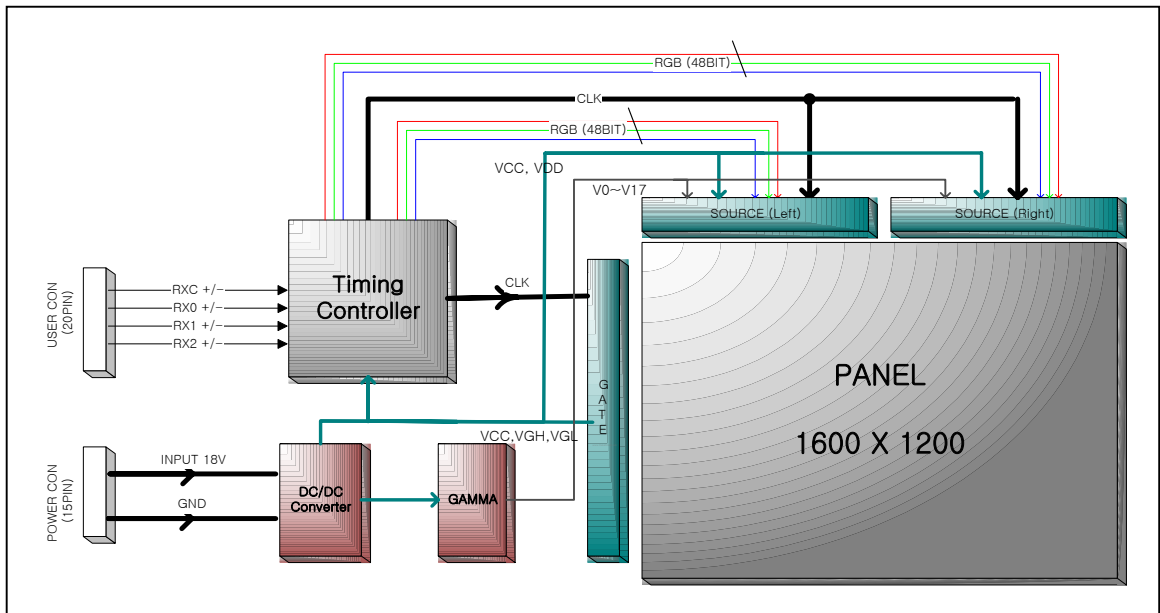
RGB (48BIT)
CLK
RGB (48BIT)
VCC, VDD
V0~V17
SOURCE (Left)
SOURCE (Right)
USER CON (20PIN)
RXC +/-
RX0 +/-
RX1 +/-
RX2 +/-
Timing Controller
CLK
GATE
PANEL
1600 X 1200
VCC,VGH,VGL
POWER CON (15PIN)
INPUT 18V
GND
DC/DC Converter
GAMMA